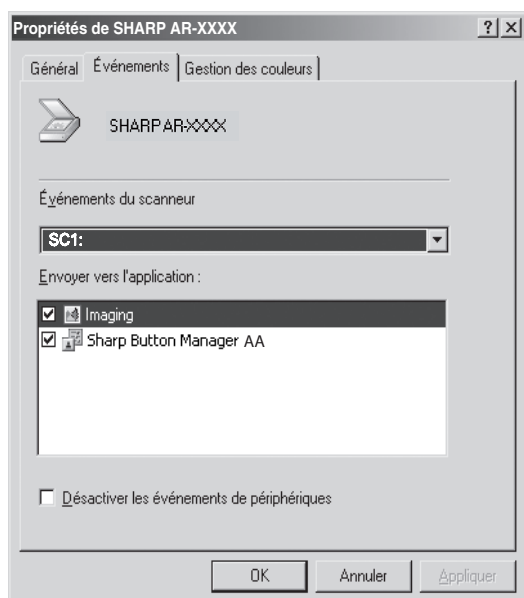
Propriétés de SHARP AR-XXXX

?

×

Général

Événements

Gestion des couleurs

SHARP AR-XXXX

Événements du scanneur

SC1:

Envoyer vers l'application :

Imaging

Sharp Button Manager AA

Désactiver les événements de périphériques

OK

Annuler

Appliquer